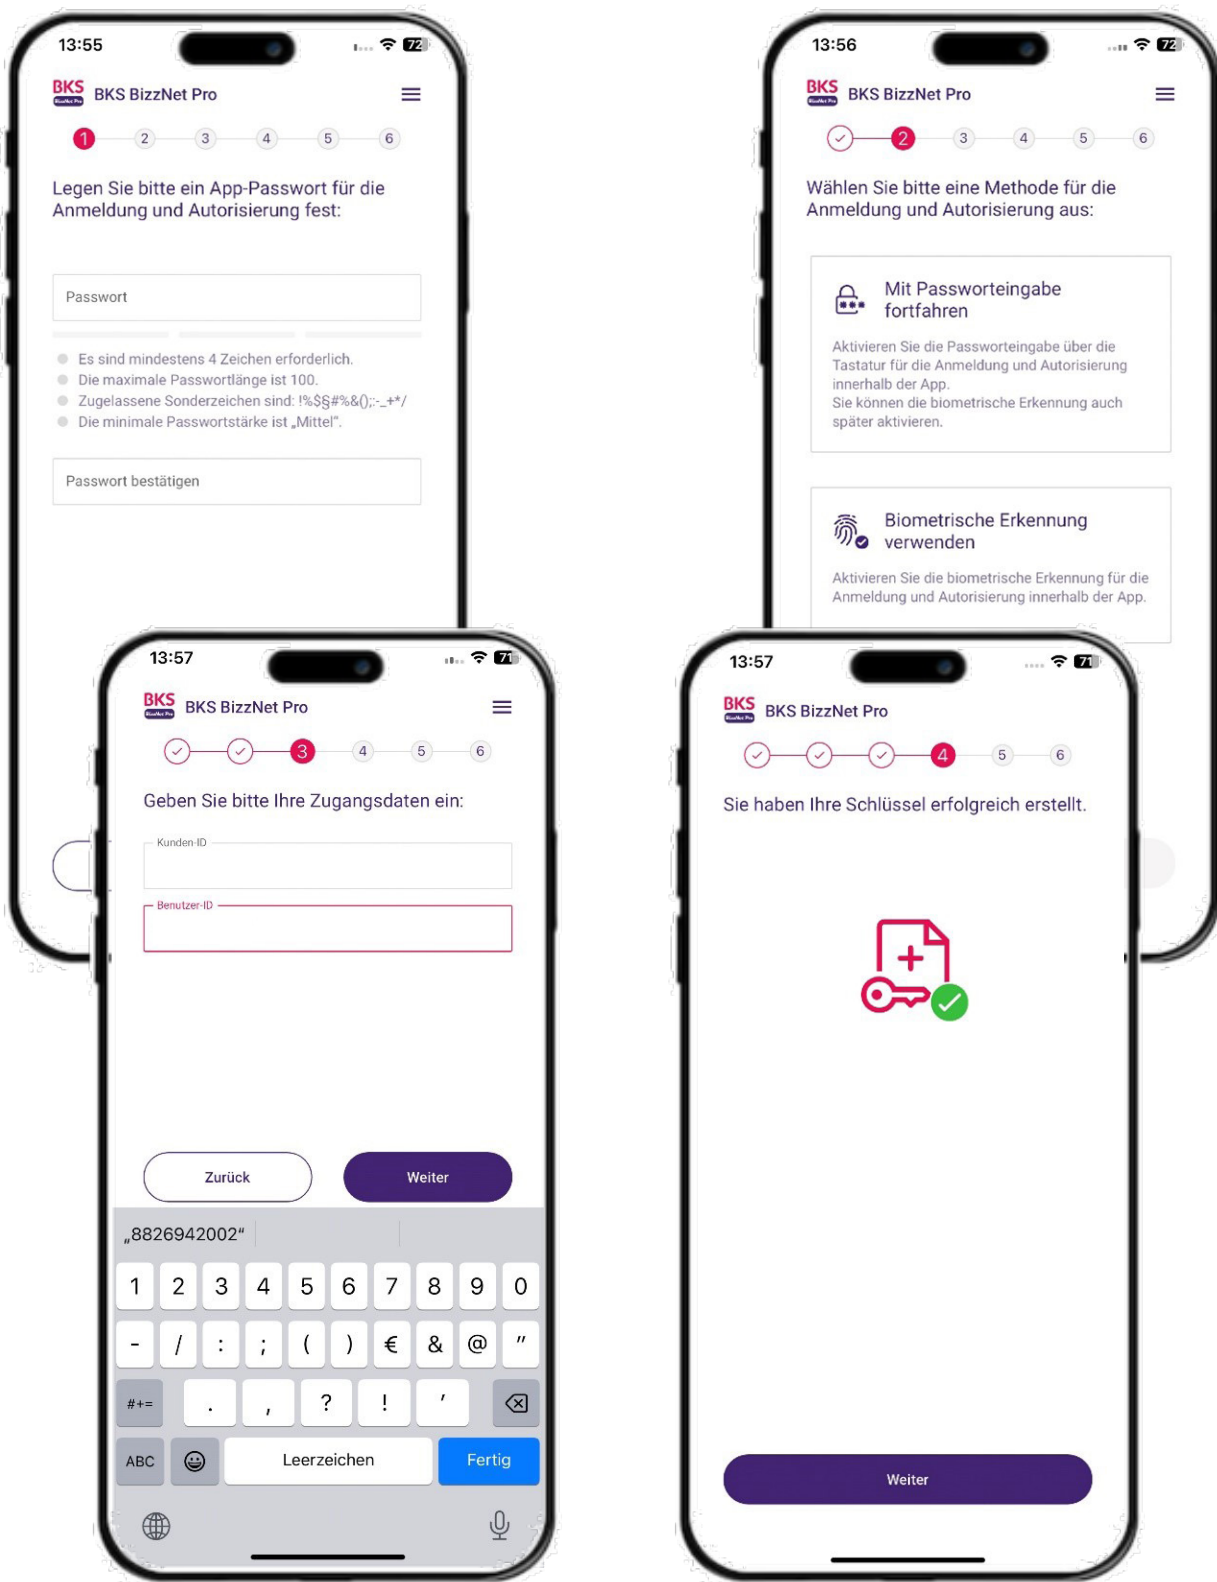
13:55

72

BKS BizzNet Pro

1 2 3 4 5 6

Legen Sie bitte ein App-Passwort für die Anmeldung und Autorisierung fest:

Passwort

Es sind mindestens 4 Zeichen erforderlich.
Die maximale Passwortlänge ist 100.
Zugelassene Sonderzeichen sind: !%$§#%&();-_+*/
Die minimale Passwortstärke ist „Mittel".

Passwort bestätigen

13:56

72

BKS BizzNet Pro

2 3 4 5 6

Wählen Sie bitte eine Methode für die Anmeldung und Autorisierung aus:

Mit Passworteingabe fortfahren

Aktivieren Sie die Passworteingabe über die Tastatur für die Anmeldung und Autorisierung innerhalb der App.
Sie können die biometrische Erkennung auch später aktivieren.

Biometrische Erkennung verwenden

Aktivieren Sie die biometrische Erkennung für die Anmeldung und Autorisierung innerhalb der App.

13:57

71

BKS BizzNet Pro

3 4 5 6

Geben Sie bitte Ihre Zugangsdaten ein:

Kunden-ID

Benutzer-ID

Zurück

Weiter

„8826942002"

1 2 3 4 5 6 7 8 9 0

- / : ; ( ) € & @ "

#+= . , ? ! '

ABC Leerzeichen Fertig

13:57

71

BKS BizzNet Pro

4 5 6

Sie haben Ihre Schlüssel erfolgreich erstellt.

Weiter